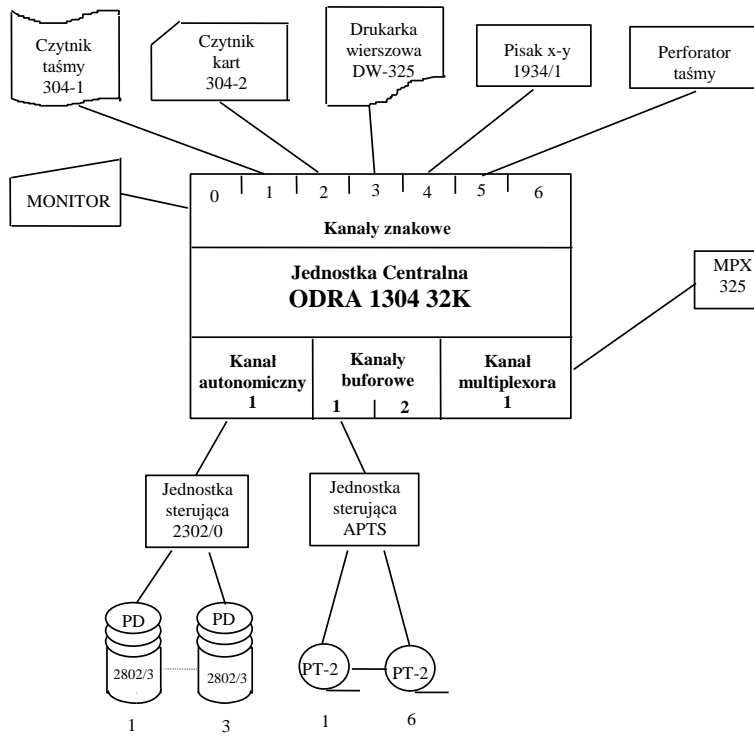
Czytnik taśmy 304-1

Czytnik kart 304-2

Drukarka wierszowa DW-325

Pisak x-y 1934/1

Perforator taśmy

MONITOR

0 1 2 3 4 5 6

Kanały znakowe

Jednostka Centralna
ODRA 1304 32K

MPX 325

Kanał autonomiczny 1

Kanały buforowe
1 2

Kanał multiplexora 1

Jednostka sterująca 2302/0

Jednostka sterująca APTS

PD
2802/3

PD
2802/3

1 3

PT-2 PT-2

1 6